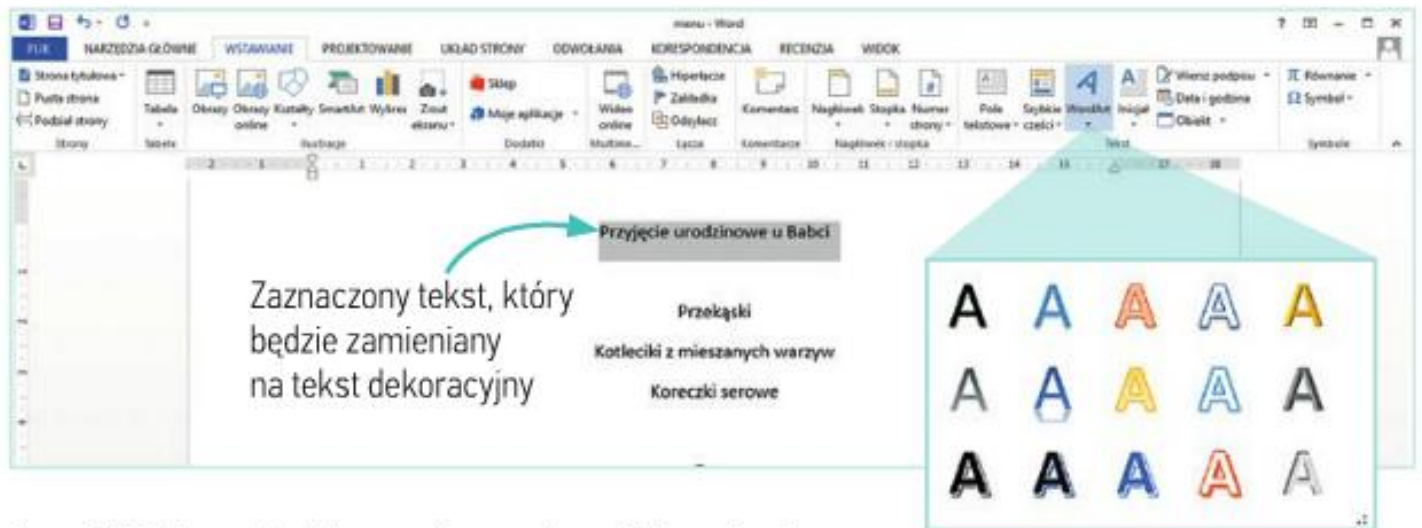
menu - Word

? – □ ×

PLIK NARZĘDZIA GŁÓWNE WSTAWIANIE PROJEKTOWANIE UKŁAD STRONY ODWOŁANIA KORESPONDENCJA RECENZJA WIDOK

Strona tytułowa
Pusta strona
Podział strony
Strony

Tabela
Tabele

Obrazy Obrazy online Kształty SmartArt Wykres Zrzut ekranu
Ilustracje

Sklep
Moje aplikacje
Dodatki

Wideo online
Multime...

Hiperłącze
Zakładka
Odsyłacz
Łącza

Komentarz
Komentarze

Nagłówek Stopka Numer strony
Nagłówek i stopka

Pole tekstowe Szybkie części WordArt Inicjał
Wiersz podpisu
Data i godzina
Obiekt
Tekst

Równanie
Symbol
Symbole

Przyjęcie urodzinowe u Babci

Zaznaczony tekst, który będzie zamieniany na tekst dekoracyjny

Przekąski

Kotleciki z mieszanych warzyw

Koreczki serowe

A A A A A
A A A A A
A A A A A